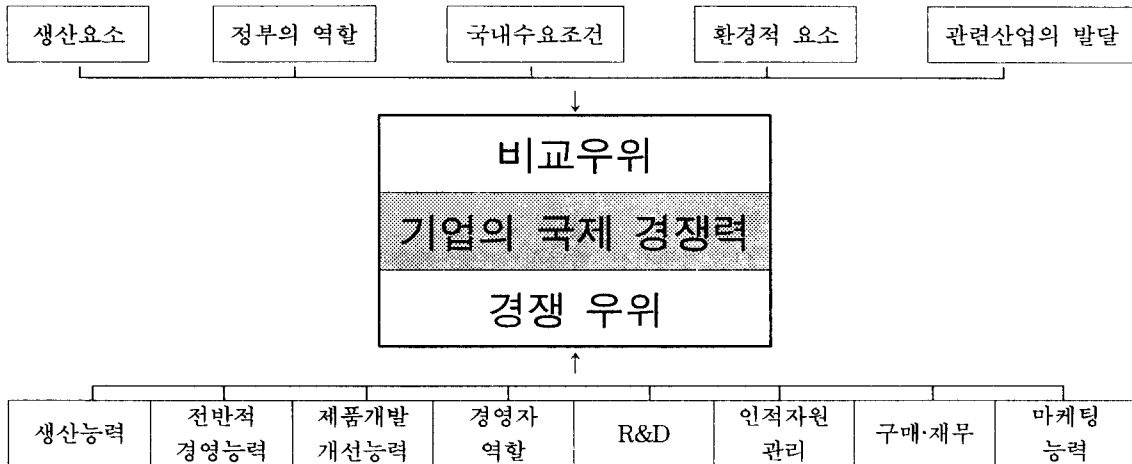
생산요소

정부의 역할

국내수요조건

환경적 요소

관련산업의 발달

비교우위

기업의 국제 경쟁력

경쟁 우위

생산능력

전반적 경영능력

제품개발 개선능력

경영자 역할

R&D

인적자원 관리

구매·재무

마케팅 능력